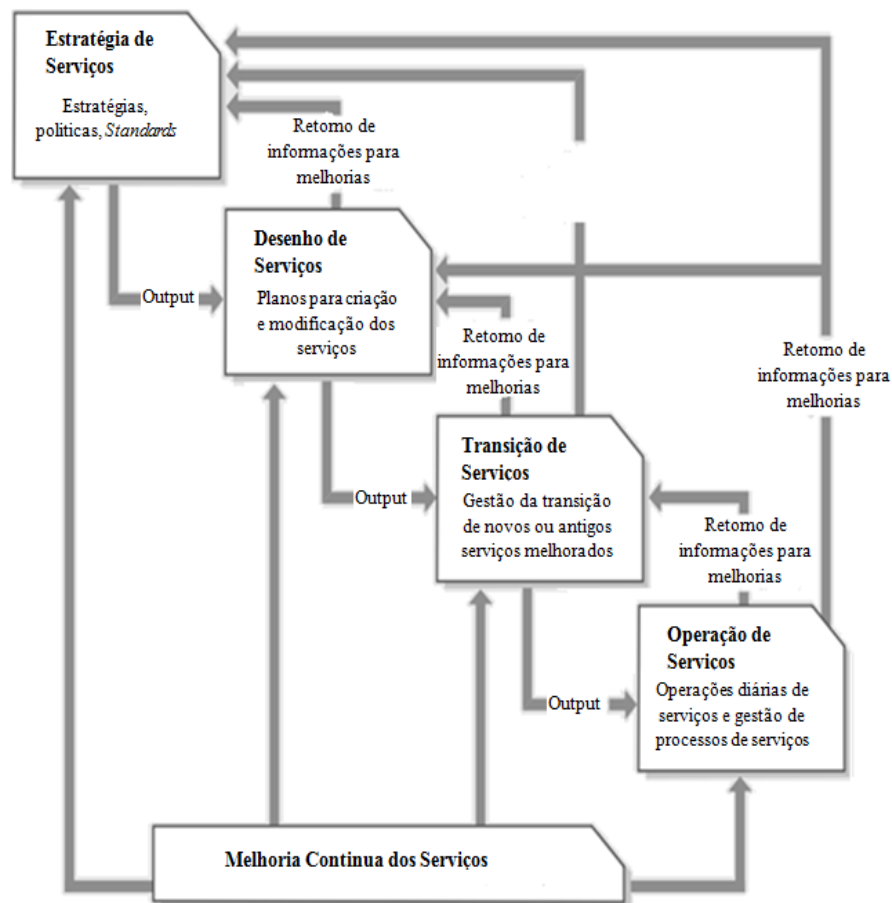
**Estratégia de Serviços**

Estratégias, politicas, *Standards*

Retomo de informações para melhorias

**Desenho de Serviços**

Planos para criação e modificação dos serviços

Output

Retomo de informações para melhorias

Retomo de informações para melhorias

**Transição de Serviços**

Gestão da transição de novos ou antigos serviços melhorados

Output

Retomo de informações para melhorias

**Operação de Servicos**

Operações diárias de serviços e gestão de processos de serviços

Output

**Melhoria Continua dos Serviços**